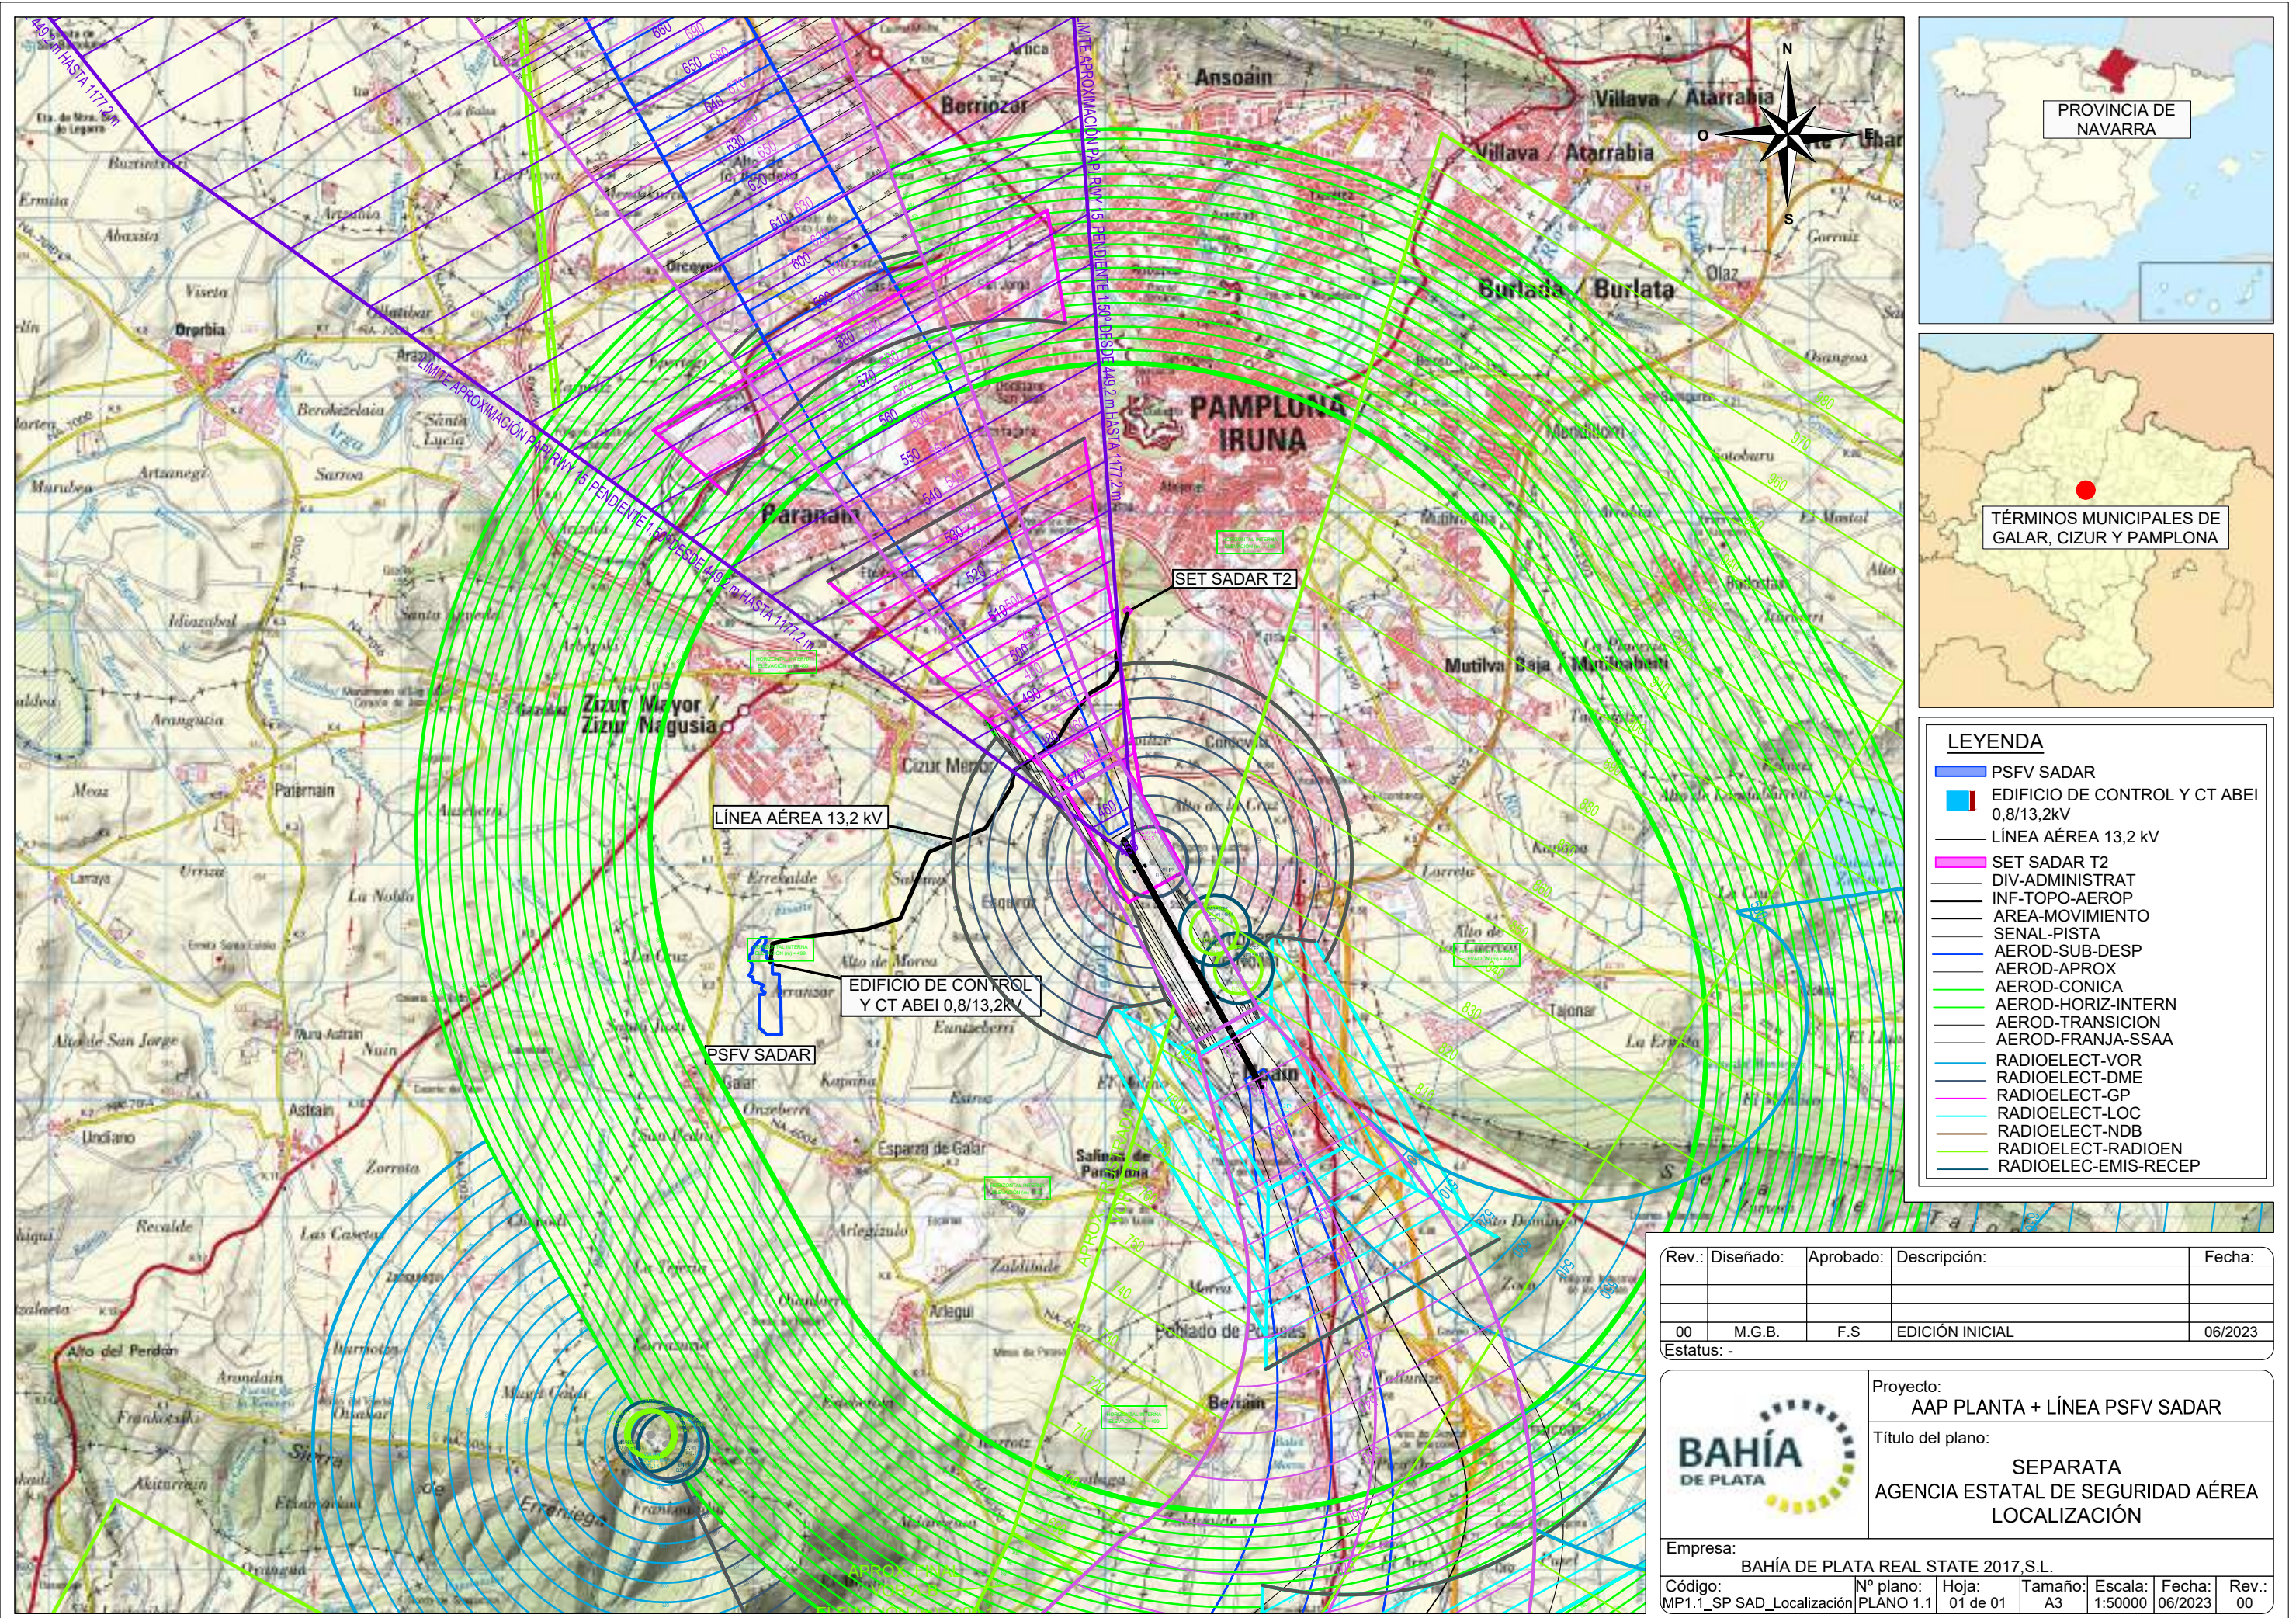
PROVINCIA DE NAVARRA

TÉRMINOS MUNICIPALES DE GALAR, CIZUR Y PAMPLONA

LEYENDA
PSFV SADAR
EDIFICIO DE CONTROL Y CT ABEI 0,8/13,2kV
LÍNEA AÉREA 13,2 kV
SET SADAR T2
DIV-ADMINISTRAT
INF-TOPO-AEROP
AREA-MOVIMIENTO
SENAL-PISTA
AEROD-SUB-DESP
AEROD-APROX
AEROD-CONICA
AEROD-HORIZ-INTERN
AERОD-TRANSICION
AEROD-FRANJA-SSAA
RADIOELECT-VOR
RADIOELECT-DME
RADIOELECT-GP
RADIOELECT-LOC
RADIOELECT-NDB
RADIOELECT-RADIOEN
RADIOELEC-EMIS-RECEP

SET SADAR T2
LÍNEA AÉREA 13,2 kV
EDIFICIO DE CONTROL Y CT ABEI 0,8/13,2kV
PSFV SADAR

PAMPLONA IRUNA
Ansoain
Berriozar
Villava / Atarrabia
Burlada / Burlata
Barañain
Cizur Mayor / Zizur Nagusia
Mutilva Baja / Mutiloabeiti
Cizur Menor
Orcoyen
Ororbia
Noain
Beriain
Galar
Esparza de Galar
Salinas de Pamplona
Alto del Perdón
Astrain
Undiano
Zariquiegui
Tajonar
Olaz

| Rev.: | Diseñado: | Aprobado: | Descripción: | Fecha: |
|---|---|---|---|---|
| 00 | M.G.B. | F.S | EDICIÓN INICIAL | 06/2023 |

Estatus: -

BAHÍA DE PLATA

Proyecto:
AAP PLANTA + LÍNEA PSFV SADAR

Título del plano:
SEPARATA
AGENCIA ESTATAL DE SEGURIDAD AÉREA
LOCALIZACIÓN

Empresa:
BAHÍA DE PLATA REAL STATE 2017,S.L.

| Código: | Nº plano: | Hoja: | Tamaño: | Escala: | Fecha: | Rev.: |
|---|---|---|---|---|---|---|
| MP1.1_SP SAD_Localización | PLANO 1.1 | 01 de 01 | A3 | 1:50000 | 06/2023 | 00 |